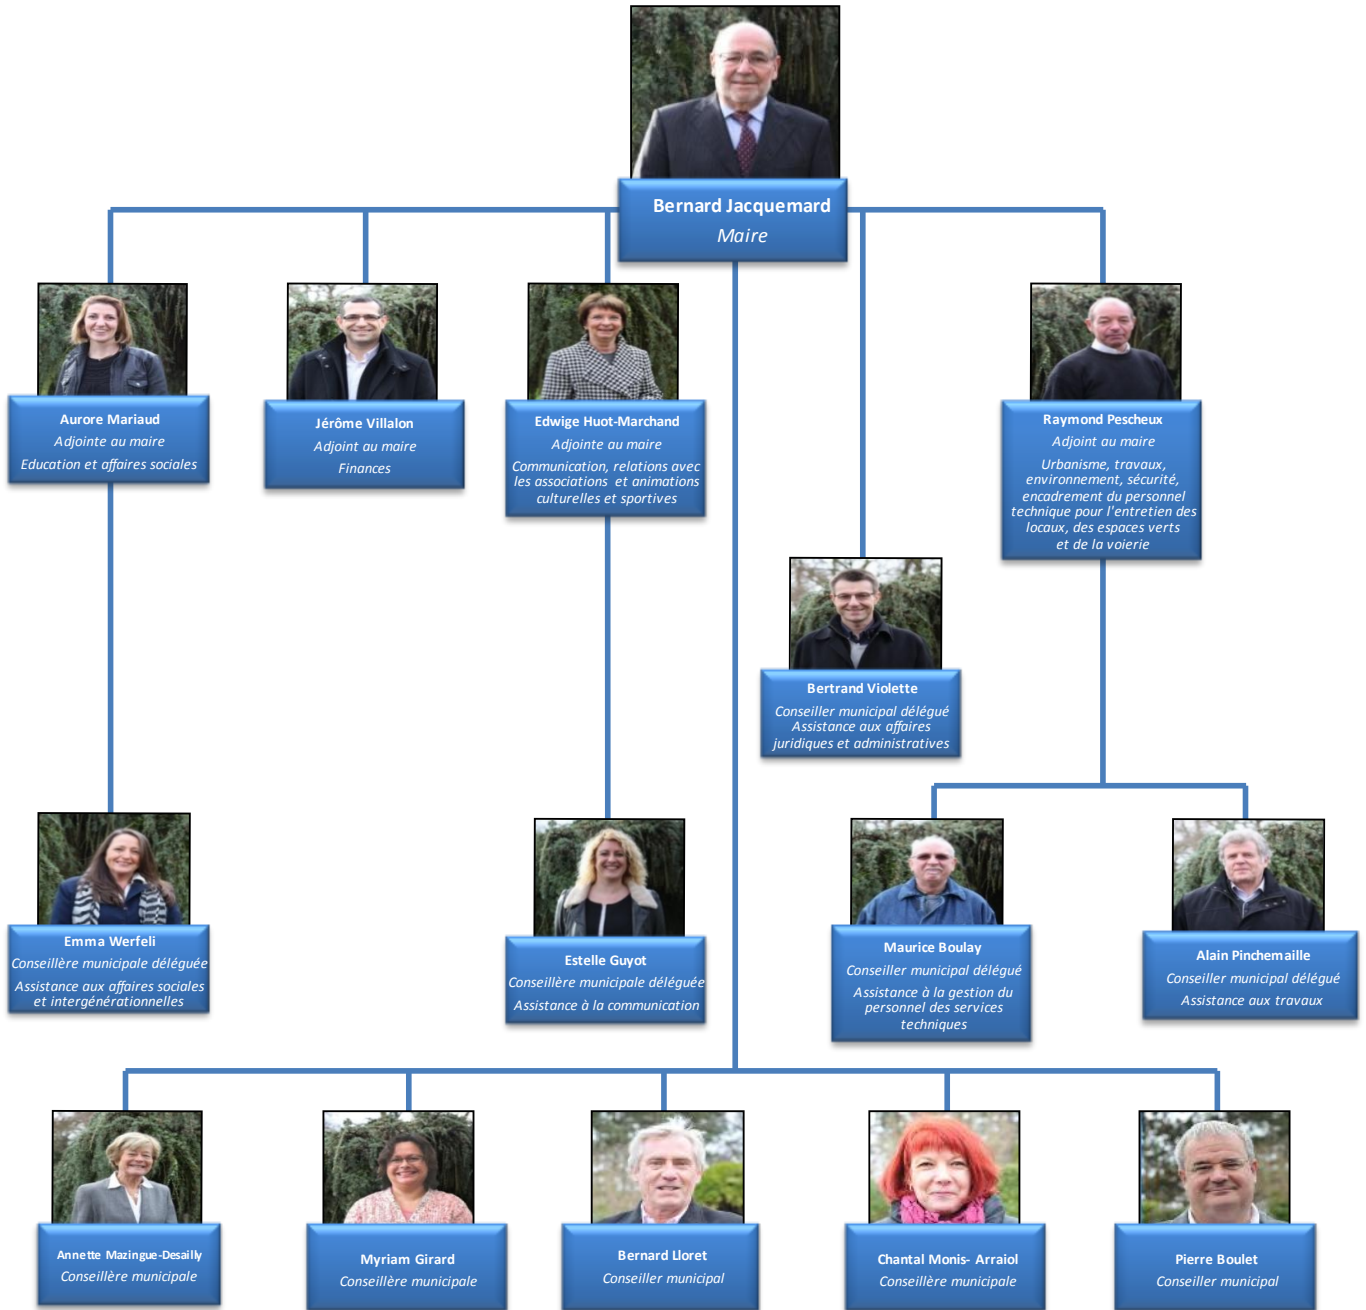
Bernard Jacquemard
Maire

Aurore Mariaud
Adjointe au maire
Education et affaires sociales

Jérôme Villalon
Adjoint au maire
Finances

Edwige Huot-Marchand
Adjointe au maire
Communication, relations avec les associations et animations culturelles et sportives

Raymond Pescheux
Adjoint au maire
Urbanisme, travaux, environnement, sécurité, encadrement du personnel technique pour l'entretien des locaux, des espaces verts et de la voirie

Bertrand Violette
Conseiller municipal délégué
Assistance aux affaires juridiques et administratives

Emma Werfeli
Conseillère municipale déléguée
Assistance aux affaires sociales et intergénérationnelles

Estelle Guyot
Conseillère municipale déléguée
Assistance à la communication

Maurice Boulay
Conseiller municipal délégué
Assistance à la gestion du personnel des services techniques

Alain Pinchemaille
Conseiller municipal délégué
Assistance aux travaux

Annette Mazingue-Desailly
Conseillère municipale

Myriam Girard
Conseillère municipale

Bernard Lloret
Conseiller municipal

Chantal Monis- Arraiol
Conseillère municipale

Pierre Boulet
Conseiller municipal